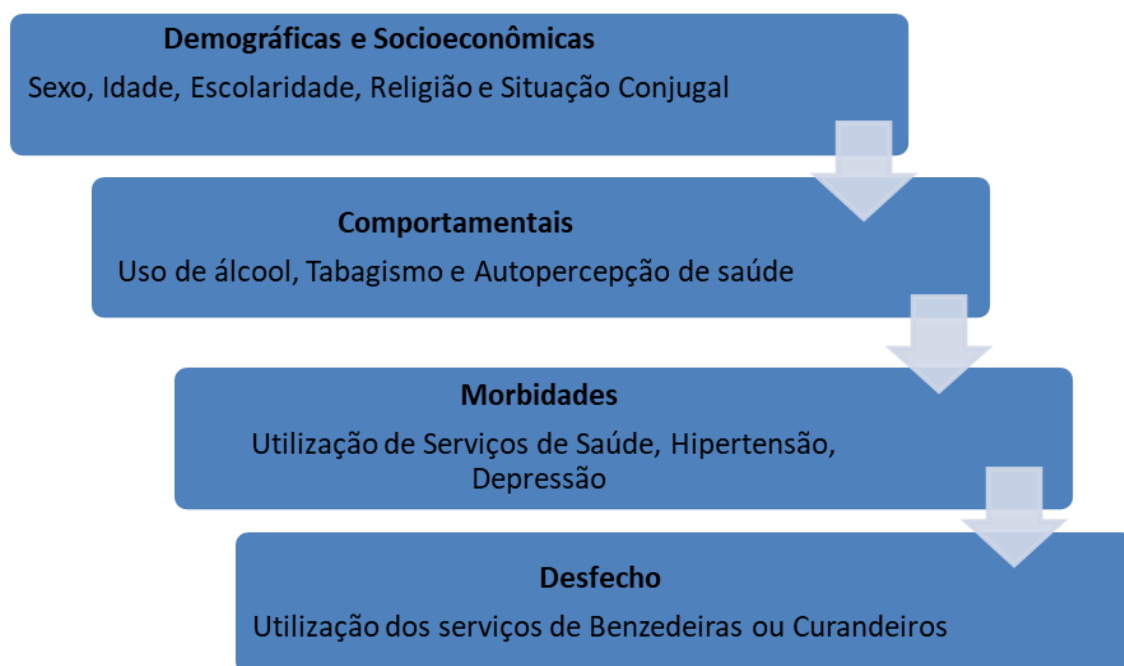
Demográficas e Socioeconômicas

Sexo, Idade, Escolaridade, Religião e Situação Conjugal

Comportamentais

Uso de álcool, Tabagismo e Autopercepção de saúde

Morbidades

Utilização de Serviços de Saúde, Hipertensão, Depressão

Desfecho

Utilização dos serviços de Benzedeiras ou Curandeiros